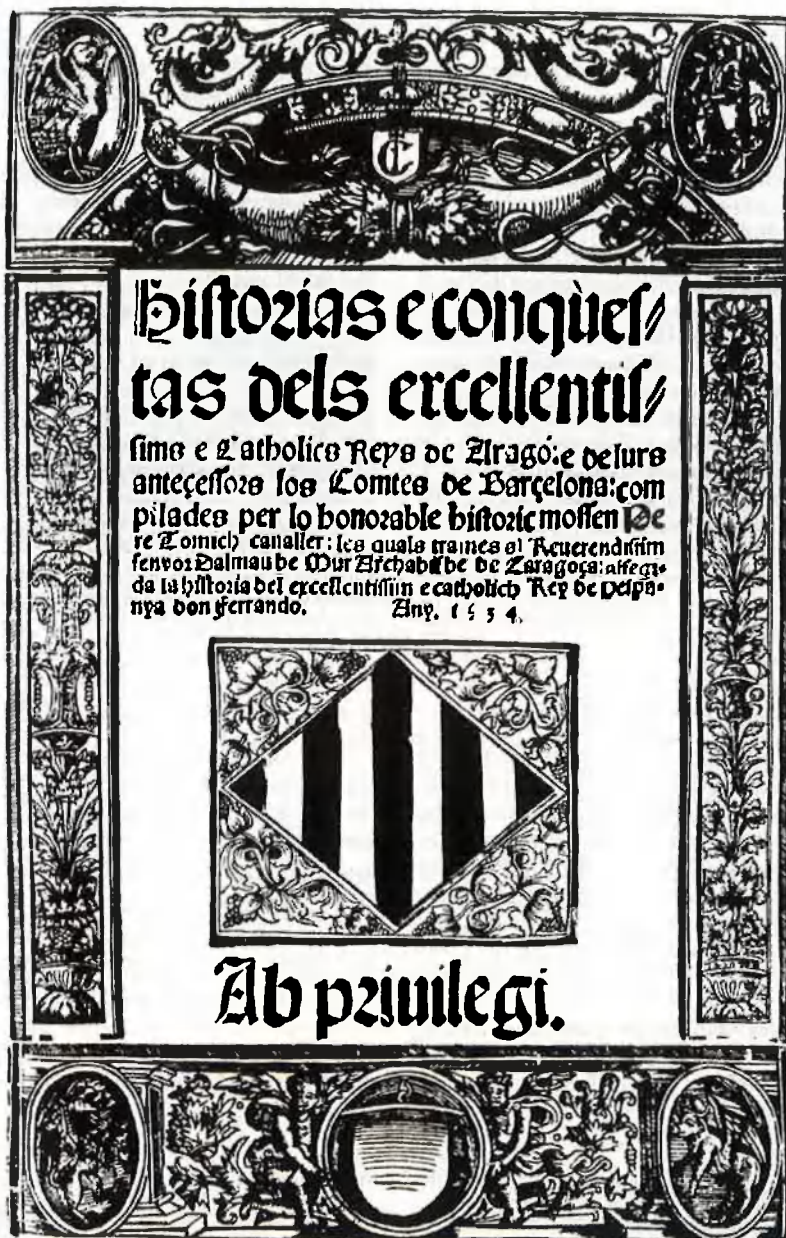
Historias e conquestas dels excellentissimo e Catholics Reys de Aragó: e de lurs anteçessors los Comtes de Barçelona: compilades per lo honorable historic mossen Pere Tomich caualler: les quals tramés al Reuerendissim senyor Dalmau de Mur Archabisbe de Saragoça: affegida la hystoria del excellentissim e catholich Rey de Espanya don Ferrando. Any. 1534.

Ab priuilegi.